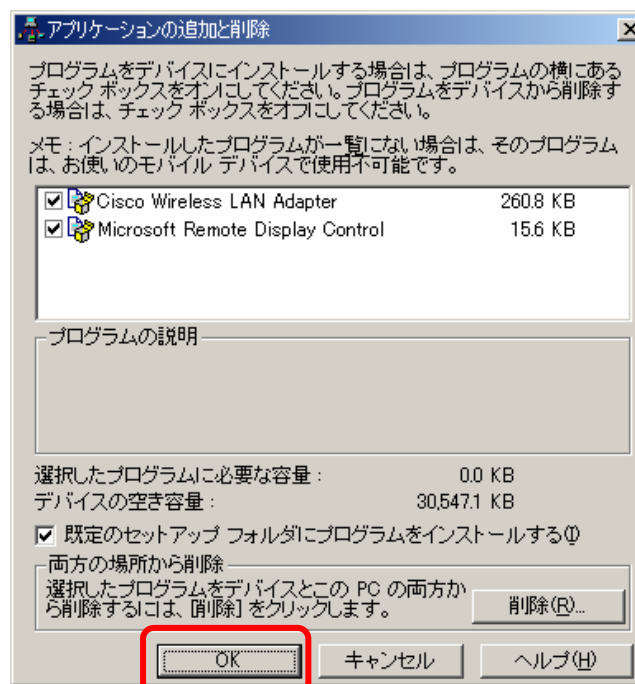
アプリケーションの追加と削除

プログラムをデバイスにインストールする場合は、プログラムの横にあるチェック ボックスをオンにしてください。プログラムをデバイスから削除する場合は、チェック ボックスをオフにしてください。

メモ：インストールしたプログラムが一覧にない場合は、そのプログラムは、お使いのモバイル デバイスで使用不可能です。

| | | |
|---|---|---|
| ☑ | Cisco Wireless LAN Adapter | 260.8 KB |
| ☑ | Microsoft Remote Display Control | 15.6 KB |

プログラムの説明

選択したプログラムに必要な容量： 0.0 KB
デバイスの空き容量： 30,547.1 KB

☑ 既定のセットアップ フォルダにプログラムをインストールする(I)

両方の場所から削除
選択したプログラムをデバイスとこの PC の両方から削除するには、[削除] をクリックします。

削除(R)...

OK キャンセル ヘルプ(H)